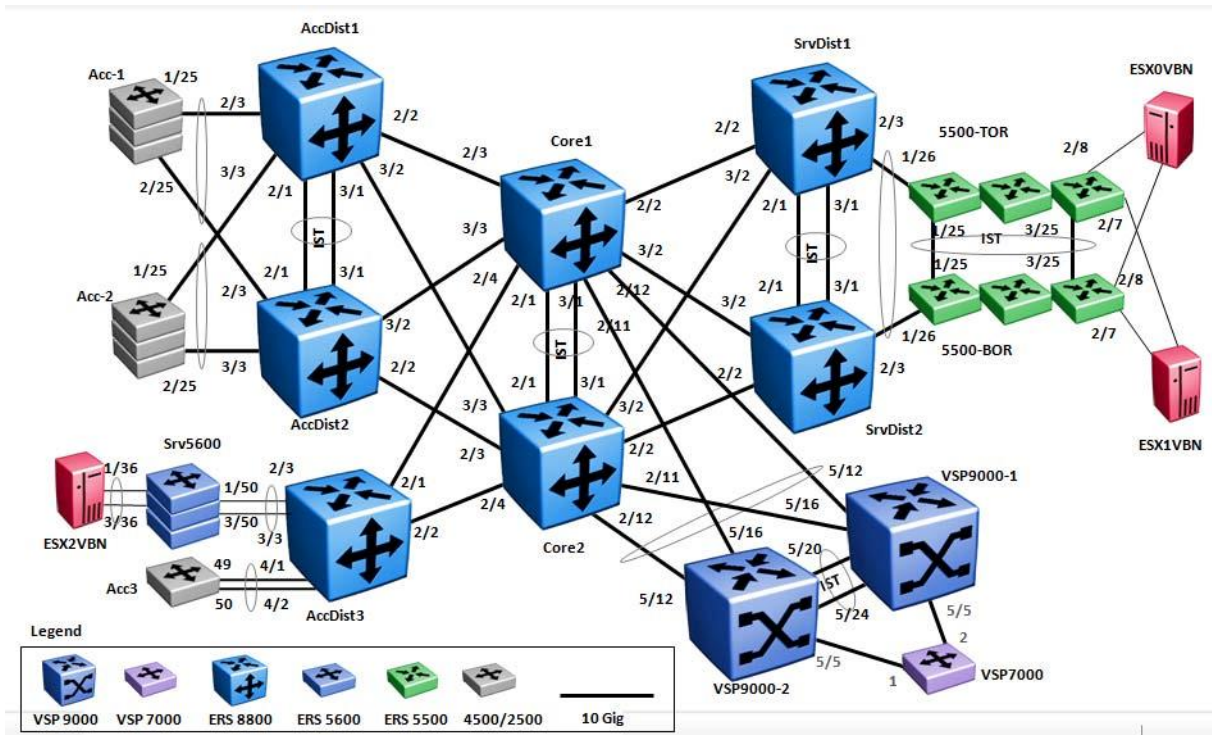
AccDist1

Acc-1
1/25
2/3
2/2
3/3
2/25
2/1
3/1
3/2
IST
1/25
2/1
3/1
Acc-2
2/3
3/2
3/3
2/25
2/2
AccDist2

Core1
2/3
3/3
2/4
2/2
3/2
2/1
3/1
2/12
2/11
IST
2/1
3/1
3/3
2/3
Core2
3/2
2/2
2/11
2/12
2/4

SrvDist1
2/2
2/3
3/2
2/1
3/1
IST
3/2
2/1
3/1
2/2
2/3
SrvDist2

5500-TOR
1/26
2/8
ESX0VBN
1/25
IST
3/25
2/7
1/25
3/25
2/8
1/26
2/7
5500-BOR
ESX1VBN

Srv5600
1/36
3/36
ESX2VBN
1/50
3/50
2/3
3/3
2/1
2/2
Acc3
49
50
4/1
4/2
AccDist3

5/12
VSP9000-1
5/16
5/16
5/20
IST
5/24
5/12
5/5
2
VSP9000-2
5/5
1
VSP7000

Legend
VSP 9000
VSP 7000
ERS 8800
ERS 5600
ERS 5500
4500/2500
10 Gig